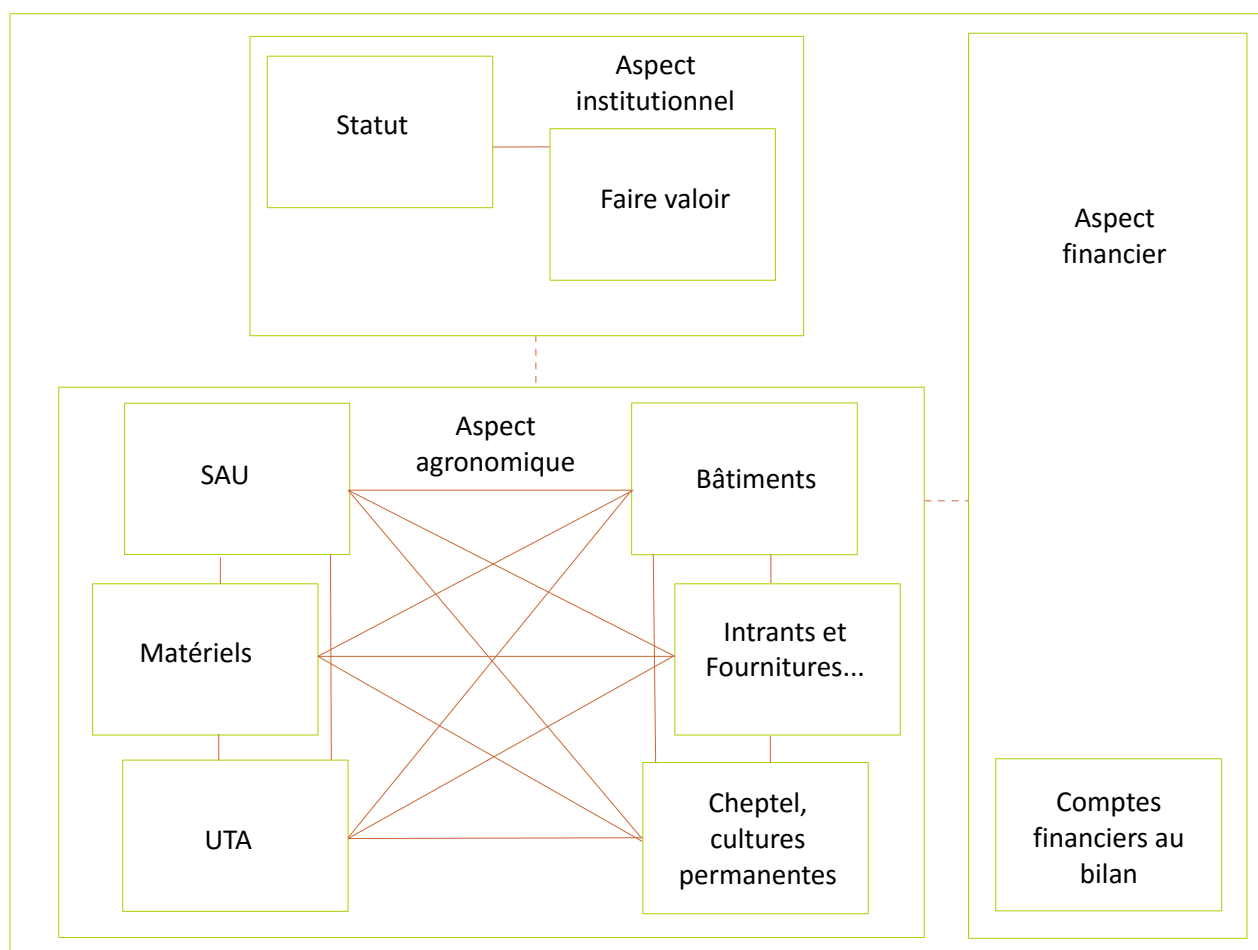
Statut

Aspect institutionnel

Faire valoir

Aspect financier

SAU

Aspect agronomique

Bâtiments

Matériels

Intrants et Fournitures...

UTA

Cheptel, cultures permanentes

Comptes financiers au bilan